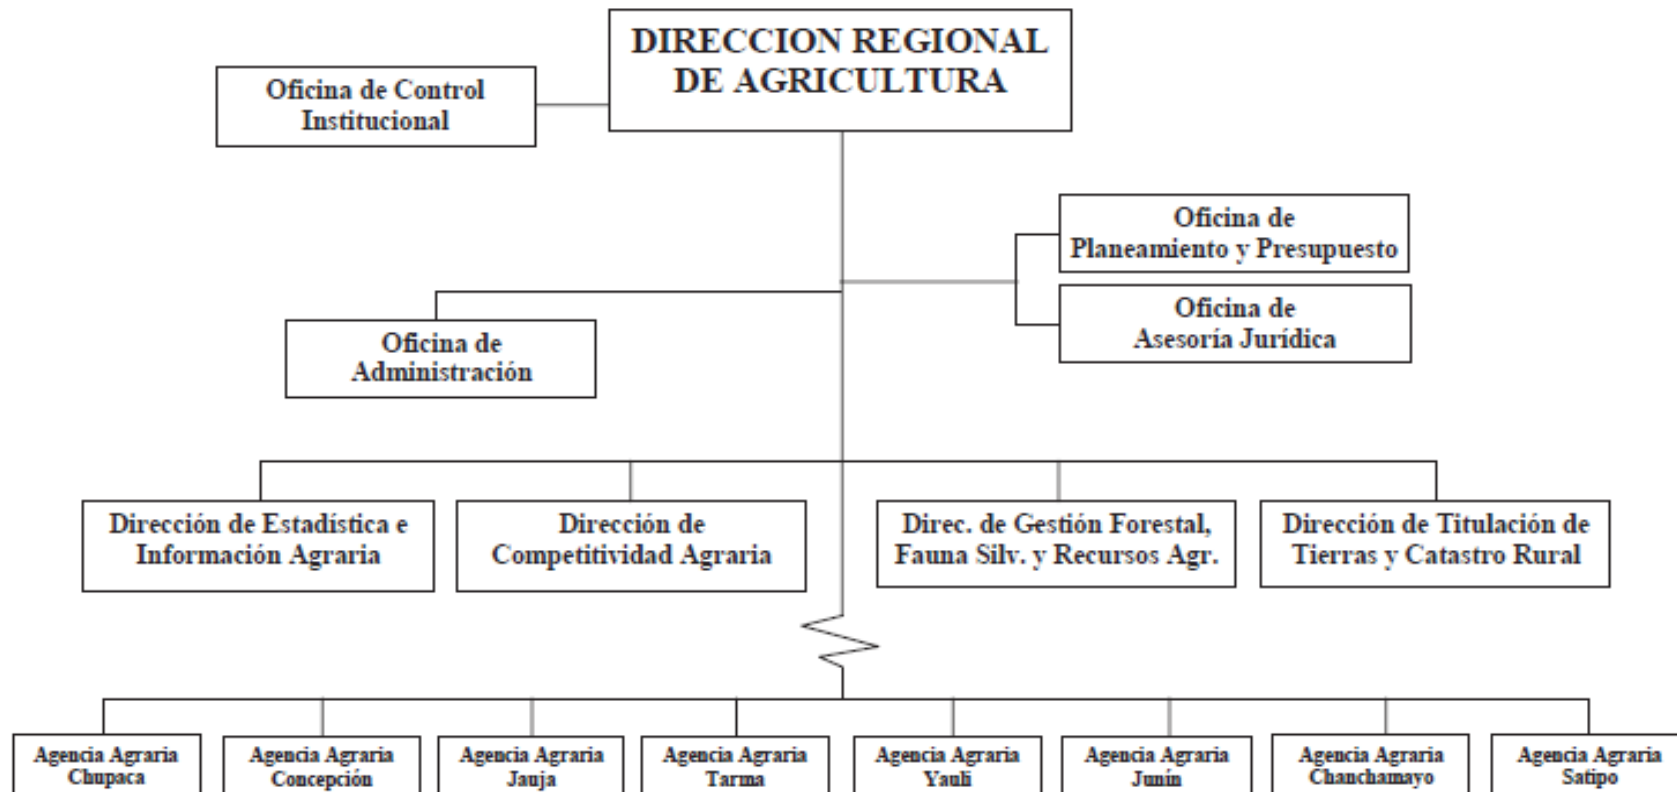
DIRECCION REGIONAL DE AGRICULTURA

Oficina de Control Institucional

Oficina de Planeamiento y Presupuesto

Oficina de Asesoría Jurídica

Oficina de Administración

Dirección de Estadística e Información Agraria

Dirección de Competitividad Agraria

Direc. de Gestión Forestal, Fauna Silv. y Recursos Agr.

Dirección de Titulación de Tierras y Catastro Rural

Agencia Agraria Chupaca

Agencia Agraria Concepción

Agencia Agraria Jauja

Agencia Agraria Tarma

Agencia Agraria Yauli

Agencia Agraria Junín

Agencia Agraria Chanchamayo

Agencia Agraria Satipo